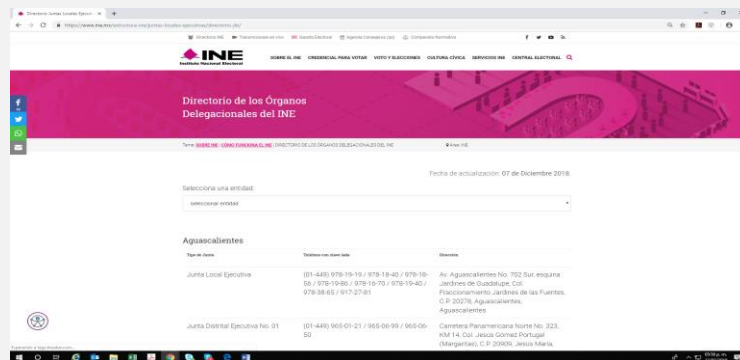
Directorio Juntas Locales Ejecut... ×

https://www.ine.mx/estructura-ine/juntas-locales-ejecutivas/directorio-jle/

Directorio INE | Transmisiones en vivo | Gaceta Electoral | Agenda Consejeros (as) | Compendio Normativo

INE
Instituto Nacional Electoral

SOBRE EL INE | CREDENCIAL PARA VOTAR | VOTO Y ELECCIONES | CULTURA CÍVICA | SERVICIOS INE | CENTRAL ELECTORAL

Directorio de los Órganos Delegacionales del INE

Tema: SOBRE INE | CÓMO FUNCIONA EL INE | DIRECTORIO DE LOS ÓRGANOS DELEGACIONALES DEL INE

Área: INE

Fecha de actualización: 07 de Diciembre 2018.

Selecciona una entidad:

seleccionar entidad

Aguascalientes

| Tipo de Junta | Teléfono con clave lada | Dirección |
|---|---|---|
| Junta Local Ejecutiva | (01-449) 978-19-19 / 978-18-40 / 978-18-56 / 978-19-86 / 978-16-70 / 978-19-40 / 978-38-65 / 917-27-81 | Av. Aguascalientes No. 702 Sur, esquina Jardines de Guadalupe, Col. Fraccionamiento Jardines de las Fuentes, C.P. 20278, Aguascalientes, Aguascalientes |
| Junta Distrital Ejecutiva No. 01 | (01-449) 965-01-21 / 965-06-99 / 965-06-50 | Carretera Panamericana Norte No. 323, KM 14, Col. Jesús Gómez Portugal (Margaritas), C.P. 20909, Jesús María, |

Esperando a tags.bluekai.com...